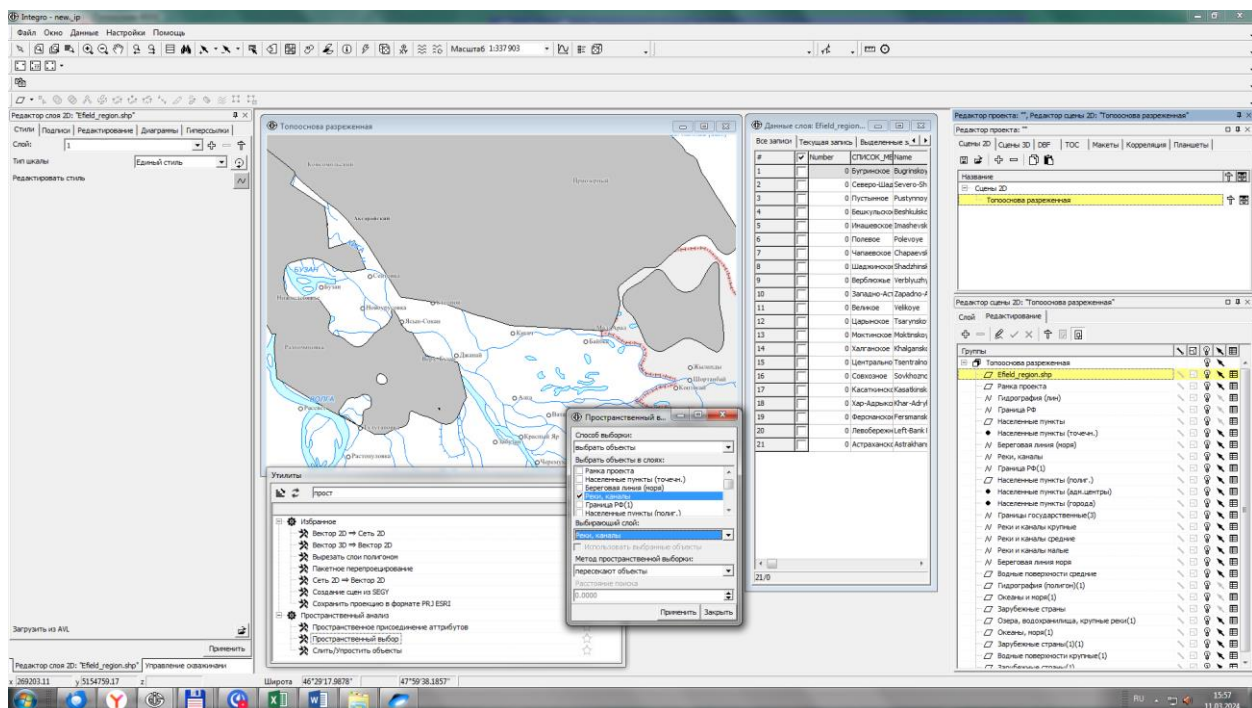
Integro - new_ip

Файл Окно Данные Настройки Помощь

Масштаб 1:337903

Редактор слоя 2D: "Efield_region.shp"

Стили | Подписи | Редактирование | Диаграммы | Гиперссылки

Слой: 1

Тип шкалы Единый стиль

Редактировать стиль

Загрузить из AVL

Применить

Редактор слоя 2D: "Efield_region.shp" | Управление скважинами

Топооснова разреженная

Утилиты

прост

Избранное
Вектор 2D ⇒ Сеть 2D
Вектор 3D ⇒ Вектор 2D
Вырезать слои полигоном
Пакетное перепроецирование
Сеть 2D ⇒ Вектор 2D
Создание сцен из SEGY
Сохранить проекцию в формате PRJ ESRI
Пространственный анализ
Пространственное присоединение аттрибутов
Пространственный выбор
Слить/Упростить объекты

Данные слоя: Efield_region...

Все записи | Текущая запись | Выделенные з...

| # | | Number | СПИСОК_МЕ | Name |
|---|---|---|---|---|
| 1 | | 0 | Бугринское | Bugrinskoy |
| 2 | | 0 | Северо-Шад | Severo-Sh |
| 3 | | 0 | Пустынное | Pustynnoy |
| 4 | | 0 | Бешкульское | Beshkulskc |
| 5 | | 0 | Инашевское | Inashevsk |
| 6 | | 0 | Полевое | Polevoye |
| 7 | | 0 | Чапаевское | Chapaevsk |
| 8 | | 0 | Шадинское | Shadzhinsk |
| 9 | | 0 | Верблюжье | Verblyuzhy |
| 10 | | 0 | Западно-Аст | Zapadno-A |
| 11 | | 0 | Великое | Velikoye |
| 12 | | 0 | Царынское | Tsarynsko |
| 13 | | 0 | Моктинское | Moktinskoy |
| 14 | | 0 | Халганское | Khalganskc |
| 15 | | 0 | Центрально | Tsentralno |
| 16 | | 0 | Совхозное | Sovkhozno |
| 17 | | 0 | Касаткинск | Kasatkinsk |
| 18 | | 0 | Хар-Адрыко | Khar-Adryl |
| 19 | | 0 | Ферсманско | Fersmansk |
| 20 | | 0 | Левобережн | Left-Bank I |
| 21 | | 0 | Астраханско | Astrakhan |

21/0

Пространственный в...

Способ выборки:
выбрать объекты
Выбрать объекты в слоях:
Рамка проекта
Населенные пункты (точечн.)
Береговая линия (моря)
Реки, каналы
Граница РФ(1)
Населенные пункты (полиг.)
Выбирающий слой:
Реки, каналы
Использовать выбранные объекты
Метод пространственной выборки:
пересекают объекты
Расстояние поиска
0.0000
Применить Закрыть

Редактор проекта: "", Редактор сцены 2D: "Топооснова разреженная"

Редактор проекта: ""

Сцены 2D | Сцены 3D | DBF | TOC | Макеты | Корреляция | Планшеты

Название
Сцены 2D
Топооснова разреженная

Редактор сцены 2D: "Топооснова разреженная"

Слой Редактирование

Группы
Топооснова разреженная
Efield_region.shp
Рамка проекта
Гидрография (лин)
Граница РФ
Населенные пункты
Населенные пункты (точечн.)
Береговая линия (моря)
Реки, каналы
Граница РФ(1)
Населенные пункты (полиг.)
Населенные пункты (адм.центры)
Населенные пункты (города)
Границы государственные(3)
Реки и каналы крупные
Реки и каналы средние
Реки и каналы малые
Береговая линия моря
Водные поверхности средние
Гидрография (полигон)(1)
Океаны и моря(1)
Зарубежные страны
Озера, водохранилища, крупные реки(1)
Океаны, моря(1)
Зарубежные страны(1)(1)
Водные поверхности крупные(1)
Зарубежные страны(1)

x 269203.11 y 5154759.17 z

Широта 46°29'17.9878" 47°59'38.1857"

RU 15:57 11.03.2024